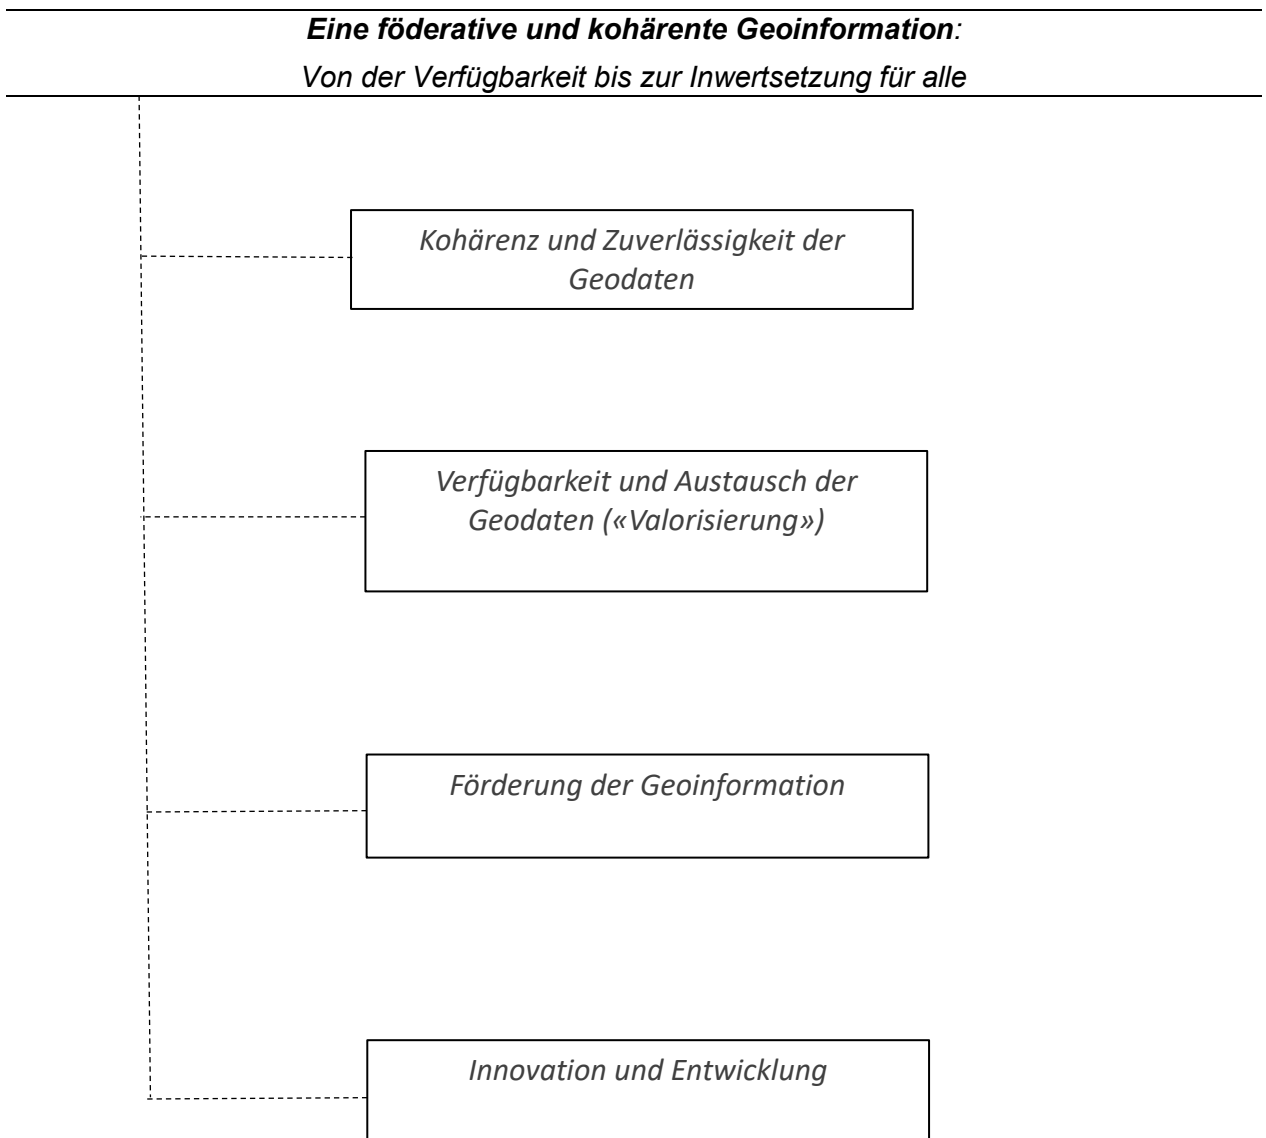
Eine föderative und kohärente Geoinformation:
Von der Verfügbarkeit bis zur Inwertsetzung für alle

Kohärenz und Zuverlässigkeit der Geodaten

Verfügbarkeit und Austausch der Geodaten («Valorisierung»)

Förderung der Geoinformation

Innovation und Entwicklung